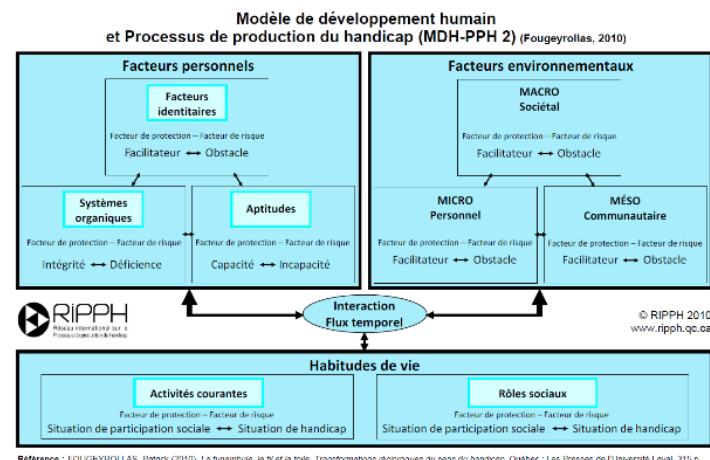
Modèle de développement humain
et Processus de production du handicap (MDH-PPH 2) (Fougeyrollas, 2010)

Facteurs personnels

Facteurs identitaires

Facteur de protection – Facteur de risque

Facilitateur ⟷ Obstacle

Systèmes organiques

Facteur de protection – Facteur de risque

Intégrité ⟷ Déficience

Aptitudes

Facteur de protection – Facteur de risque

Capacité ⟷ Incapacité

Facteurs environnementaux

MACRO
Sociétal

Facteur de protection – Facteur de risque

Facilitateur ⟷ Obstacle

MICRO
Personnel

Facteur de protection – Facteur de risque

Facilitateur ⟷ Obstacle

MÉSO
Communautaire

Facteur de protection – Facteur de risque

Facilitateur ⟷ Obstacle

RIPPH
Réseau international sur le Processus de production du handicap

Interaction
Flux temporel

© RIPPH 2010
www.ripph.qc.ca

Habitudes de vie

Activités courantes

Facteur de protection – Facteur de risque

Situation de participation sociale ⟷ Situation de handicap

Rôles sociaux

Facteur de protection – Facteur de risque

Situation de participation sociale ⟷ Situation de handicap

Référence : FOUGEYROLLAS, Patrick (2010). La funambule, le fil et la toile. Transformations réciproques du sens du handicap. Québec : Les Presses de l'Université Laval, 315 p.